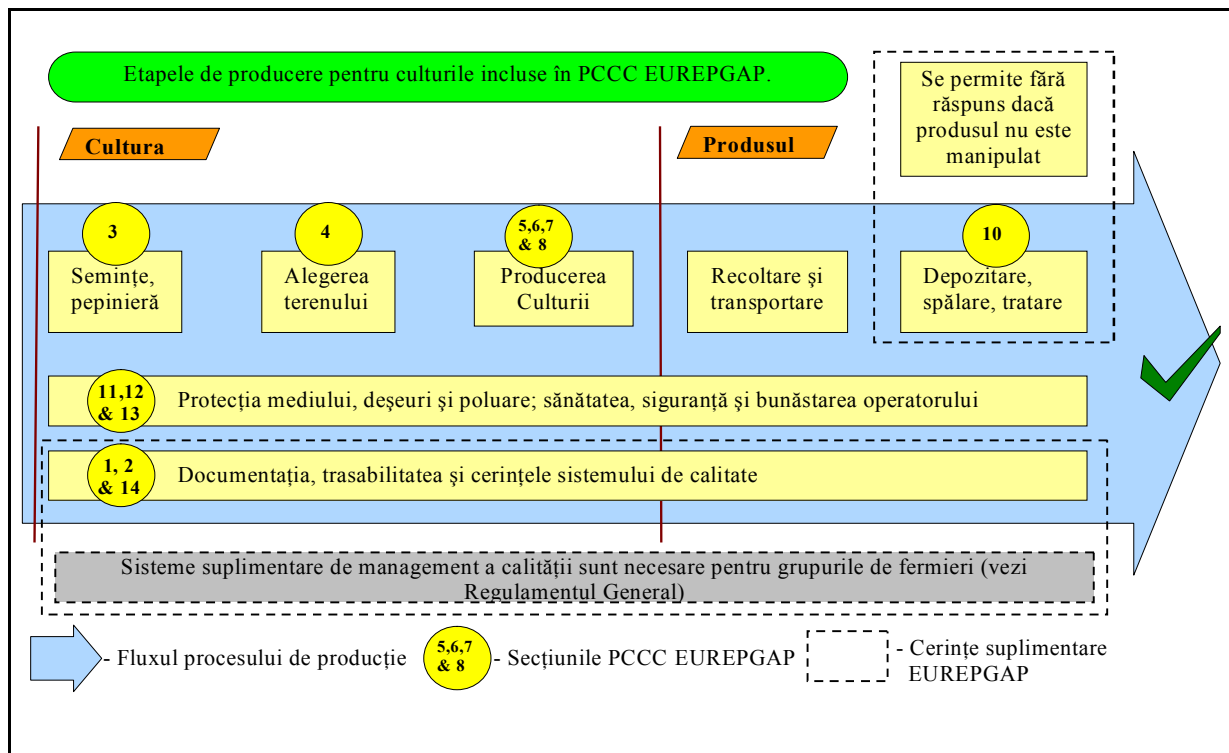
Etapele de producere pentru culturile incluse în PCCC EUREPGAP.

Se permite fără răspuns dacă produsul nu este manipulat

Cultura

Produsul

3
Seminţe, pepinieră

4
Alegerea terenului

5,6,7 & 8
Producerea Culturii

Recoltare şi transportare

10
Depozitare, spălare, tratare

11,12 & 13
Protecţia mediului, deşeuri şi poluare; sănătatea, siguranţă şi bunăstarea operatorului

1, 2 & 14
Documentaţia, trasabilitatea şi cerinţele sistemului de calitate

Sisteme suplimentare de management a calităţii sunt necesare pentru grupurile de fermieri (vezi Regulamentul General)

- Fluxul procesului de producţie

5,6,7 & 8
- Secţiunile PCCC EUREPGAP

- Cerinţe suplimentare EUREPGAP